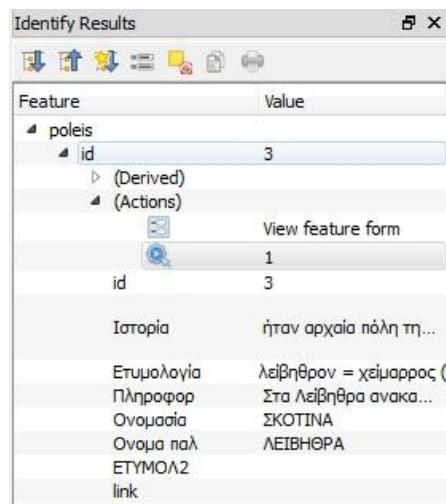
Identify Results

| Feature | Value |
|---|---|
| poleis | |
| id | 3 |
| (Derived) | |
| (Actions) | |
| | View feature form |
| | 1 |
| id | 3 |
| Ιστορία | ήταν αρχαία πόλη τη... |
| Ετυμολογία | λεíβηθρον = χείμαρρος ( |
| Πληροφορ | Στα Λείβηθρα ανακα... |
| Ονομασία | ΣΚΟΤΙΝΑ |
| Ονομα παλ | ΛΕΙΒΗΘΡΑ |
| ΕΤΥΜΟΛ2 | |
| link | |